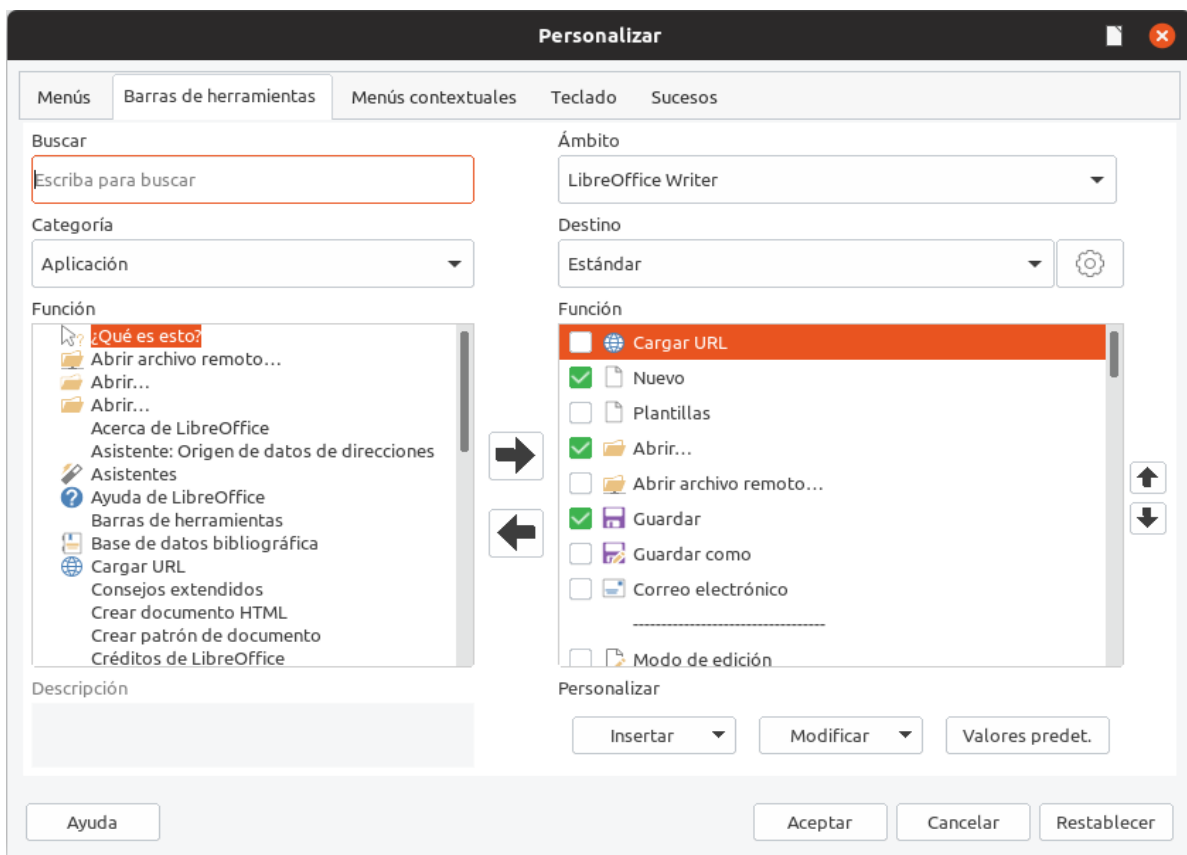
Personalizar

Menús | Barras de herramientas | Menús contextuales | Teclado | Sucesos

Buscar
Escriba para buscar

Categoría
Aplicación

Función
¿Qué es esto?
Abrir archivo remoto…
Abrir…
Abrir…
Acerca de LibreOffice
Asistente: Origen de datos de direcciones
Asistentes
Ayuda de LibreOffice
Barras de herramientas
Base de datos bibliográfica
Cargar URL
Consejos extendidos
Crear documento HTML
Crear patrón de documento
Créditos de LibreOffice

Descripción

Ámbito
LibreOffice Writer

Destino
Estándar

Función
Cargar URL
Nuevo
Plantillas
Abrir…
Abrir archivo remoto…
Guardar
Guardar como
Correo electrónico
----------------------------------
Modo de edición

Personalizar
Insertar
Modificar
Valores predet.

Ayuda
Aceptar
Cancelar
Restablecer